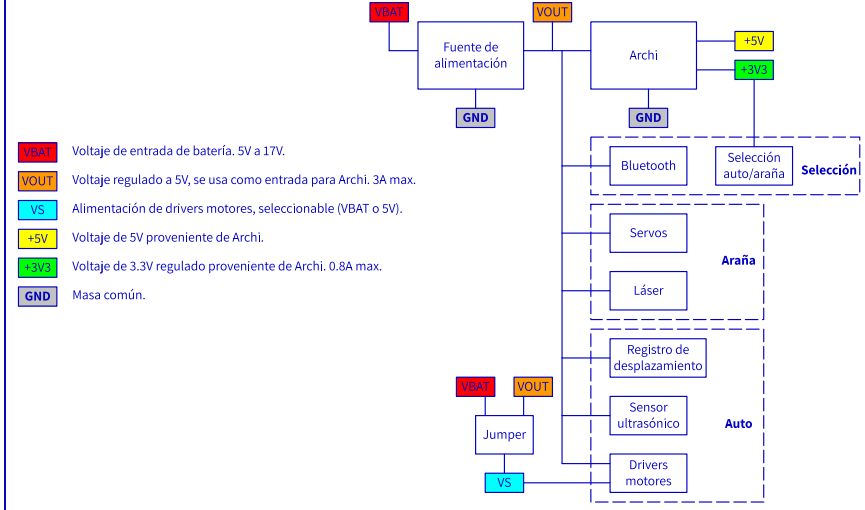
VBAT
VOUT
Fuente de alimentación
Archi
+5V
+3V3
GND
GND

VBAT Voltaje de entrada de batería. 5V a 17V.
VOUT Voltaje regulado a 5V, se usa como entrada para Archi. 3A max.
VS Alimentación de drivers motores, seleccionable (VBAT o 5V).
+5V Voltaje de 5V proveniente de Archi.
+3V3 Voltaje de 3.3V regulado proveniente de Archi. 0.8A max.
GND Masa común.

Bluetooth
Selección auto/araña
Selección

Servos
Láser
Araña

Registro de desplazamiento
Sensor ultrasónico
Drivers motores
Auto

VBAT
VOUT
Jumper
VS